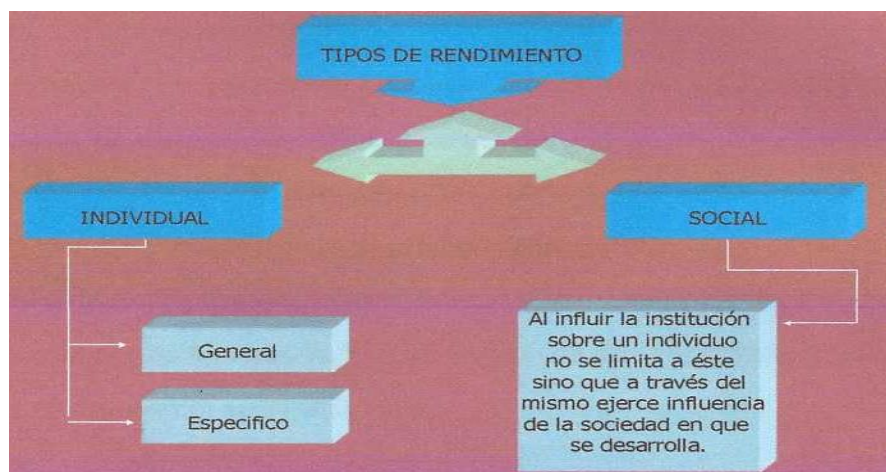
TIPOS DE RENDIMIENTO

INDIVIDUAL

SOCIAL

General

Especifico

Al influir la institución sobre un individuo no se limita a éste sino que a través del mismo ejerce influencia de la sociedad en que se desarrolla.